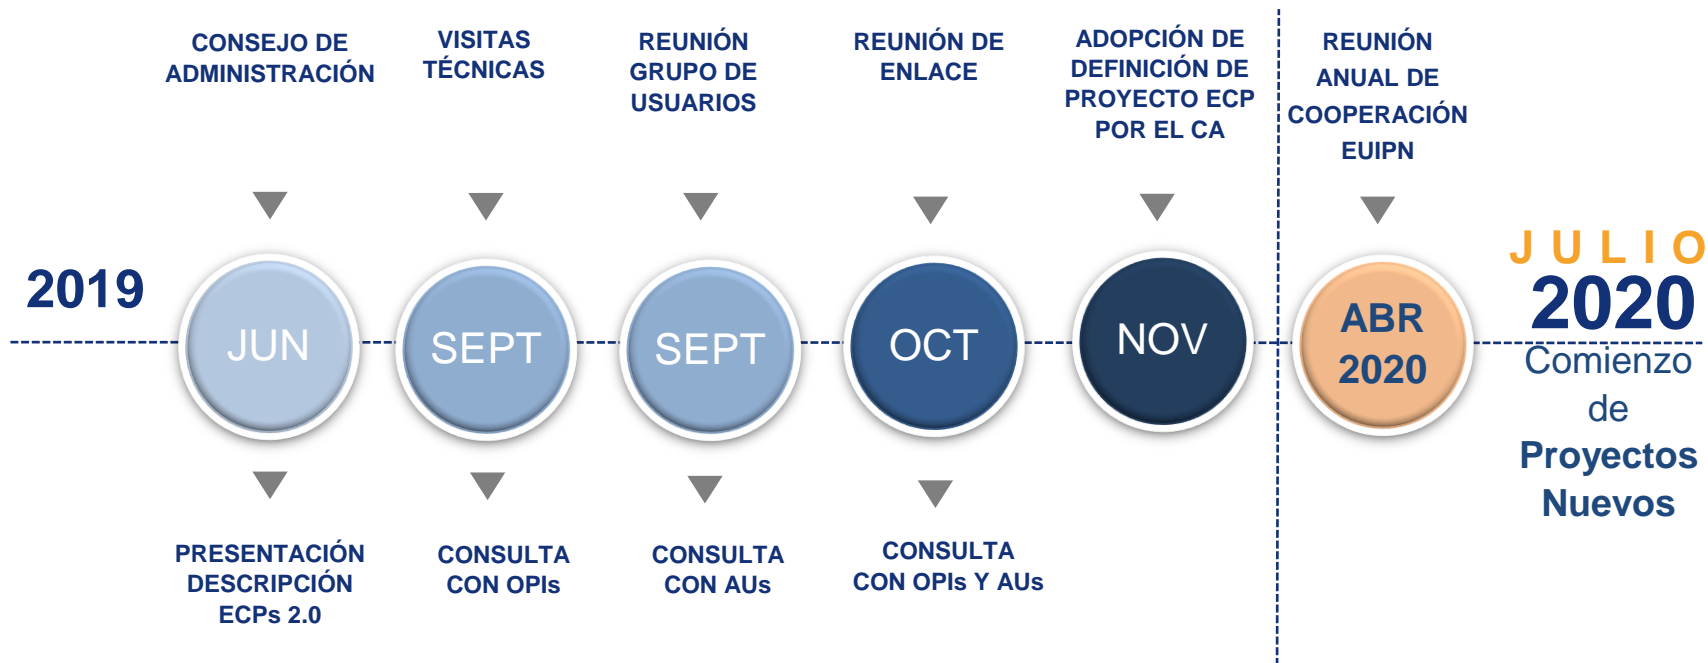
CONSEJO DE ADMINISTRACIÓN

VISITAS TÉCNICAS

REUNIÓN GRUPO DE USUARIOS

REUNIÓN DE ENLACE

ADOPCIÓN DE DEFINICIÓN DE PROYECTO ECP POR EL CA

REUNIÓN ANUAL DE COOPERACIÓN EUIPN

2019

JUN

SEPT

SEPT

OCT

NOV

ABR 2020

JULIO 2020

Comienzo de Proyectos Nuevos

PRESENTACIÓN DESCRIPCIÓN ECPs 2.0

CONSULTA CON OPIs

CONSULTA CON AUs

CONSULTA CON OPIs Y AUs